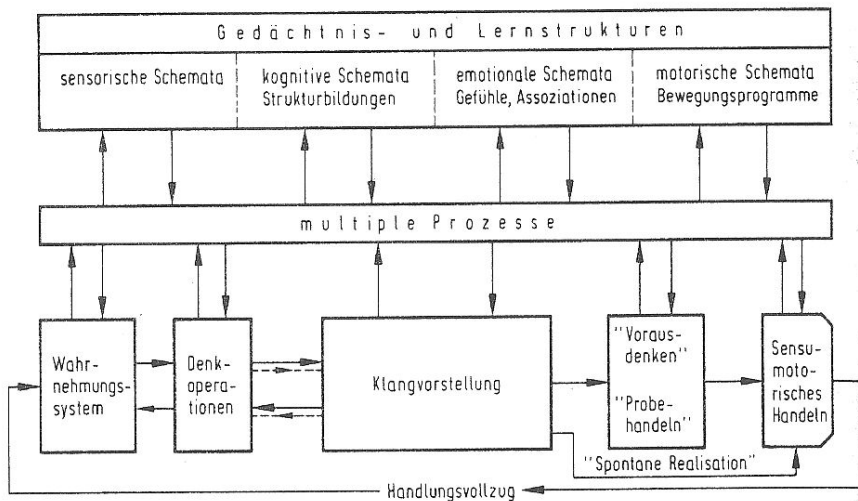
Gedächtnis- und Lernstrukturen

sensorische Schemata

kognitive Schemata Strukturbildungen

emotionale Schemata Gefühle, Assoziationen

motorische Schemata Bewegungsprogramme

multiple Prozesse

Wahrnehmungssystem

Denkoperationen

Klangvorstellung

"Vorausdenken"

"Probehandeln"

Sensumotorisches Handeln

"Spontane Realisation"

Handlungsvollzug